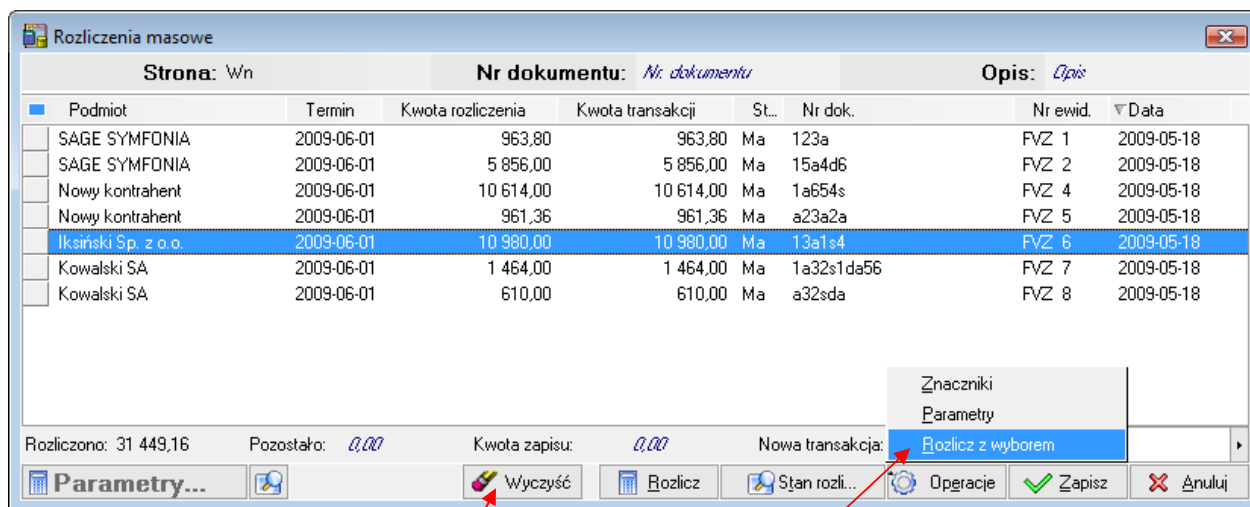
Rozliczenia masowe

Strona: Wn Nr dokumentu: Nr. dokumentu Opis: Opis

| Podmiot | Termin | Kwota rozliczenia | Kwota transakcji | St... | Nr dok. | Nr ewid. | Data |
|---|---|---|---|---|---|---|---|
| SAGE SYMFONIA | 2009-06-01 | 963,80 | 963,80 | Ma | 123a | FVZ 1 | 2009-05-18 |
| SAGE SYMFONIA | 2009-06-01 | 5 856,00 | 5 856,00 | Ma | 15a4d6 | FVZ 2 | 2009-05-18 |
| Nowy kontrahent | 2009-06-01 | 10 614,00 | 10 614,00 | Ma | 1a654s | FVZ 4 | 2009-05-18 |
| Nowy kontrahent | 2009-06-01 | 961,36 | 961,36 | Ma | a23a2a | FVZ 5 | 2009-05-18 |
| Iksiński Sp. z o.o. | 2009-06-01 | 10 980,00 | 10 980,00 | Ma | 13a1s4 | FVZ 6 | 2009-05-18 |
| Kowalski SA | 2009-06-01 | 1 464,00 | 1 464,00 | Ma | 1a32s1da56 | FVZ 7 | 2009-05-18 |
| Kowalski SA | 2009-06-01 | 610,00 | 610,00 | Ma | a32sda | FVZ 8 | 2009-05-18 |

Znaczniki
Parametry
Rozlicz z wyborem

Rozliczono: 31 449,16 Pozostało: 0,00 Kwota zapisu: 0,00 Nowa transakcja:

Parametry... Wyczyść Rozlicz Stan rozli... Operacje Zapisz Anuluj